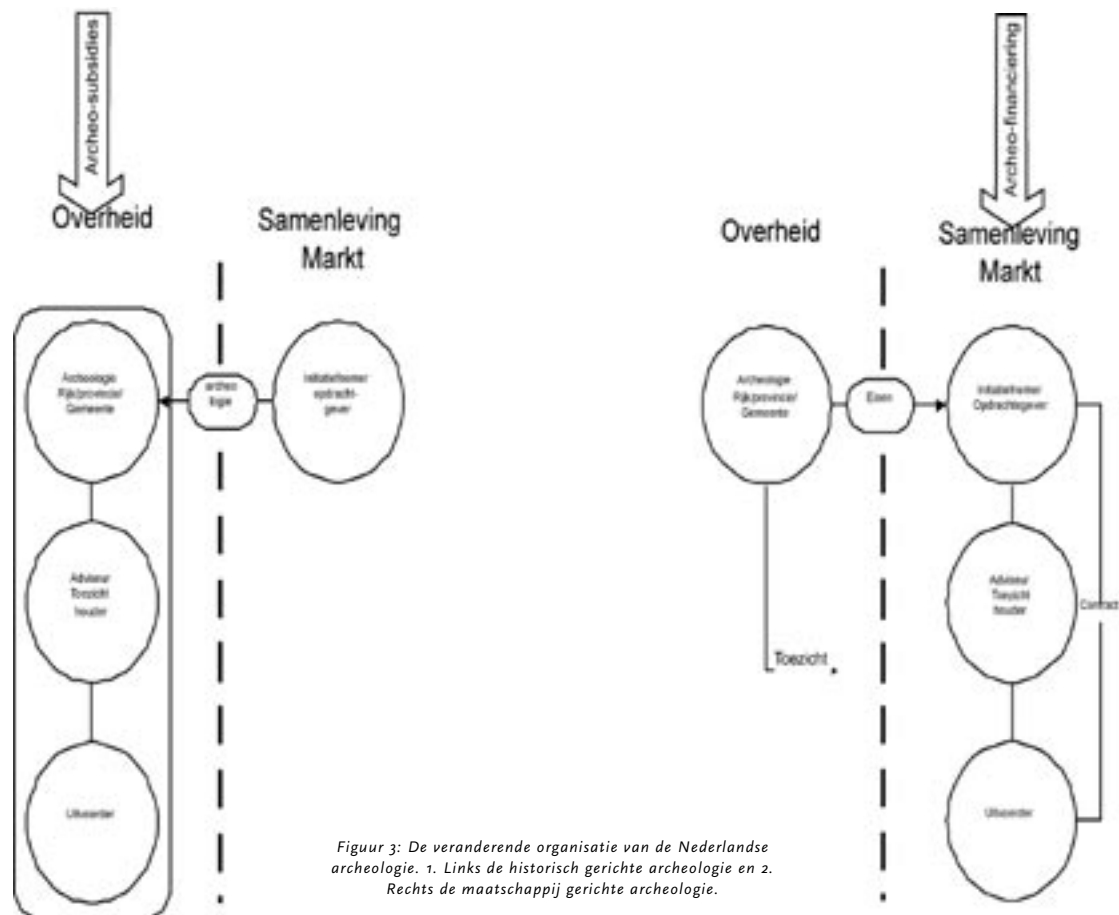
Archeo-subsidies

Overheid

Samenleving
Markt

Archeologie
Rijk/provincie/
Gemeente

archeo
logie

Initiatiefnemer
opdracht-
gever

Adviseur/
Toezicht
houder

Uitvoerder

Archeo-financiering

Overheid

Samenleving
Markt

Archeologie
Rijk/provincie/
Gemeente

Eisen

Initiatiefnemer
Opdrachtgever

Adviseur/
Toezicht
houder

Contract

Toezicht

Uitvoerder

Figuur 3: De veranderende organisatie van de Nederlandse archeologie. 1. Links de historisch gerichte archeologie en 2. Rechts de maatschappij gerichte archeologie.